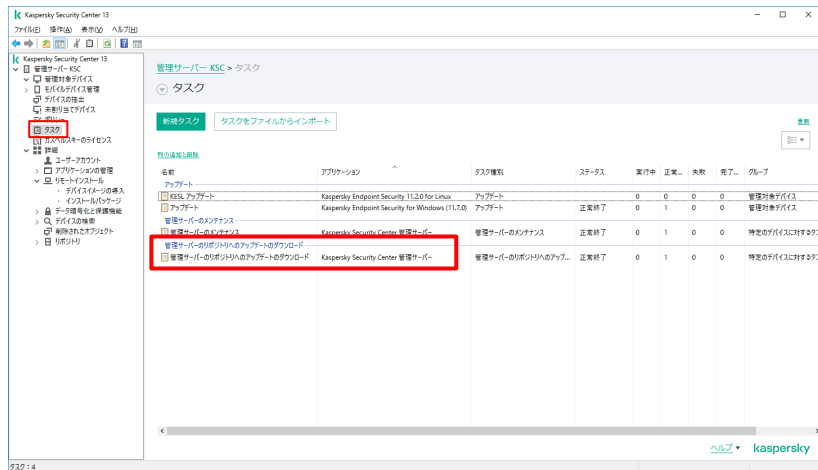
Kaspersky Security Center 13

ファイル(F) 操作(A) 表示(V) ヘルプ(H)

Kaspersky Security Center 13
管理サーバー KSC
管理対象デバイス
モバイルデバイス管理
デバイスの抽出
未割り当てデバイス
ポリシー
タスク
カスペルスキーのライセンス
詳細
ユーザーアカウント
アプリケーションの管理
リモートインストール
デバイスイメージの導入
インストールパッケージ
データ暗号化と保護機能
デバイスの検索
削除されたオブジェクト
リポジトリ

管理サーバー KSC > タスク

タスク

新規タスク タスクをファイルからインポート

更新

列の追加と削除

| 名前 | アプリケーション | タスク種別 | ステータス | 実行中 | 正常... | 失敗 | 完了... | グループ |
|---|---|---|---|---|---|---|---|---|
| アップデート | | | | | | | | |
| KESL アップデート | Kaspersky Endpoint Security 11.2.0 for Linux | アップデート | | 0 | 0 | 0 | 0 | 管理対象デバイス |
| アップデート | Kaspersky Endpoint Security for Windows (11.7.0) | アップデート | 正常終了 | 0 | 1 | 0 | 0 | 管理対象デバイス |
| 管理サーバーのメンテナンス | | | | | | | | |
| 管理サーバーのメンテナンス | Kaspersky Security Center 管理サーバー | 管理サーバーのメンテナンス | 正常終了 | 0 | 1 | 0 | 0 | 特定のデバイスに対するタ |
| 管理サーバーのリポジトリへのアップデートのダウンロード | | | | | | | | |
| 管理サーバーのリポジトリへのアップデートのダウンロード | Kaspersky Security Center 管理サーバー | 管理サーバーのリポジトリへのアップ... | 正常終了 | 0 | 1 | 0 | 0 | 特定のデバイスに対するタ |

ヘルプ ▾ kaspersky

タスク：4